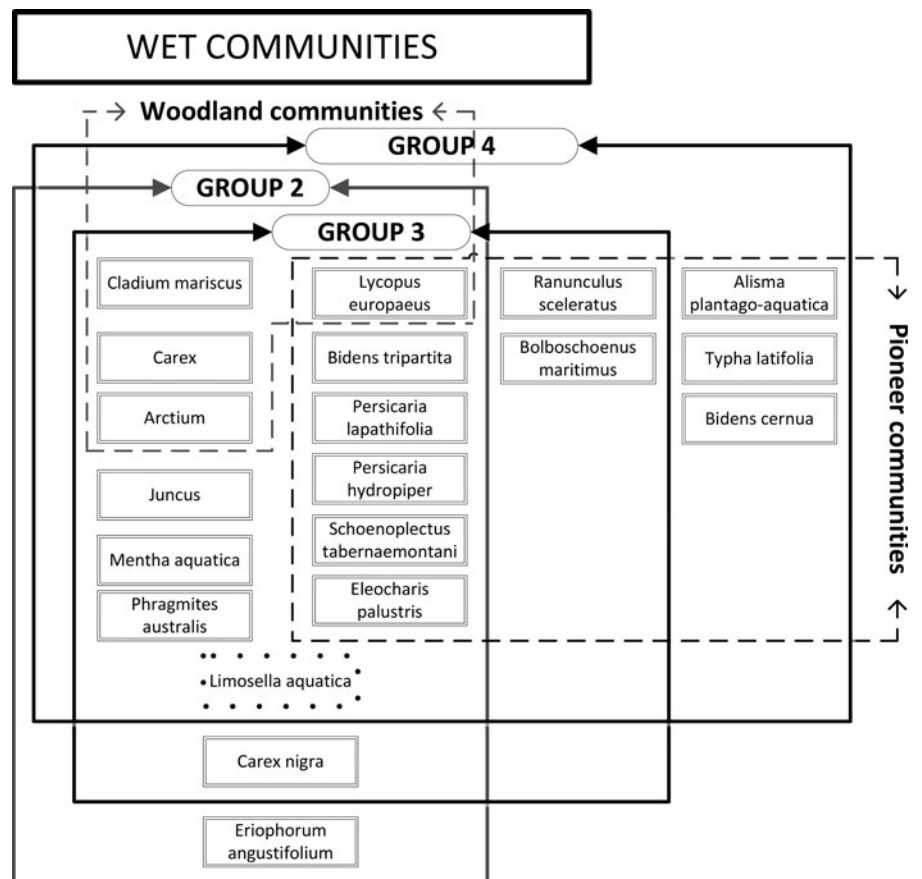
WET COMMUNITIES

Woodland communities

GROUP 4

GROUP 2

GROUP 3

Cladium mariscus

Lycopus europaeus

Ranunculus sceleratus

Alisma plantago-aquatica

Carex

Bidens tripartita

Bolboschoenus maritimus

Typha latifolia

Arctium

Persicaria lapathifolia

Bidens cernua

Juncus

Persicaria hydropiper

Schoenoplectus tabernaemontani

Mentha aquatica

Phragmites australis

Eleocharis palustris

Limosella aquatica

Carex nigra

Eriophorum angustifolium

Pioneer communities